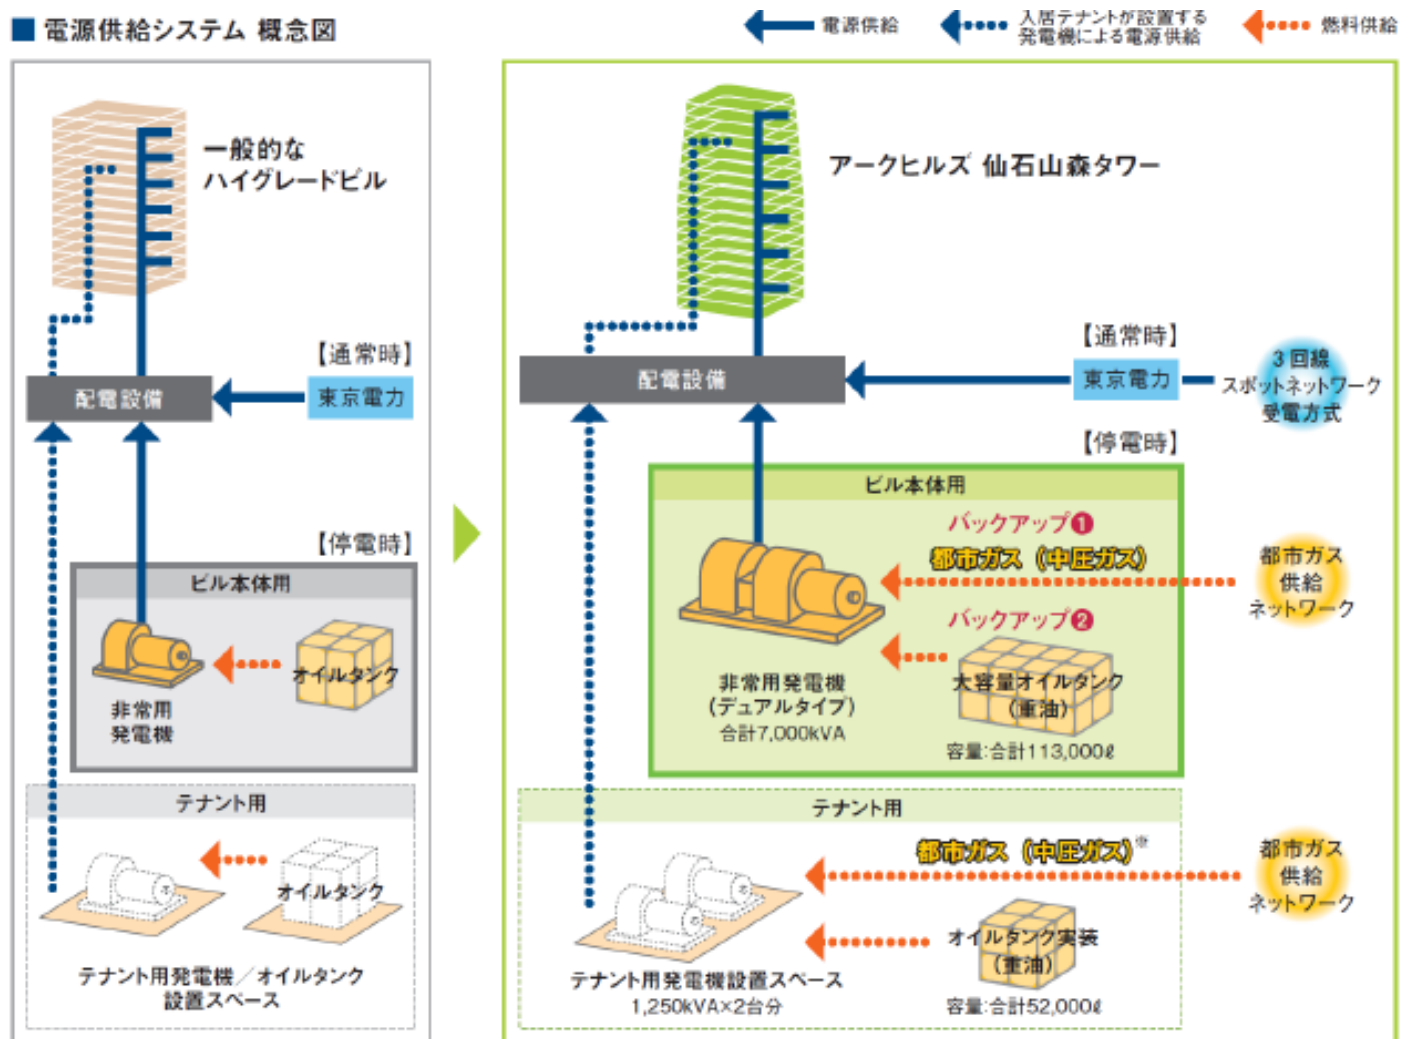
■ 電源供給システム 概念図

電源供給

入居テナントが設置する発電機による電源供給

燃料供給

一般的な
ハイグレードビル

【通常時】

配電設備

東京電力

【停電時】

ビル本体用

非常用
発電機

オイルタンク

テナント用

オイルタンク

テナント用発電機／オイルタンク
設置スペース

アークヒルズ 仙石山森タワー

【通常時】

配電設備

東京電力

3回線
スポットネットワーク
受電方式

【停電時】

ビル本体用

バックアップ❶

都市ガス（中圧ガス）

都市ガス
供給
ネットワーク

バックアップ❷

非常用発電機
（デュアルタイプ）
合計7,000kVA

大容量オイルタンク
（重油）

容量:合計113,000ℓ

テナント用

都市ガス（中圧ガス）※

都市ガス
供給
ネットワーク

オイルタンク実装
（重油）

テナント用発電機設置スペース
1,250kVA×2台分

容量:合計52,000ℓ